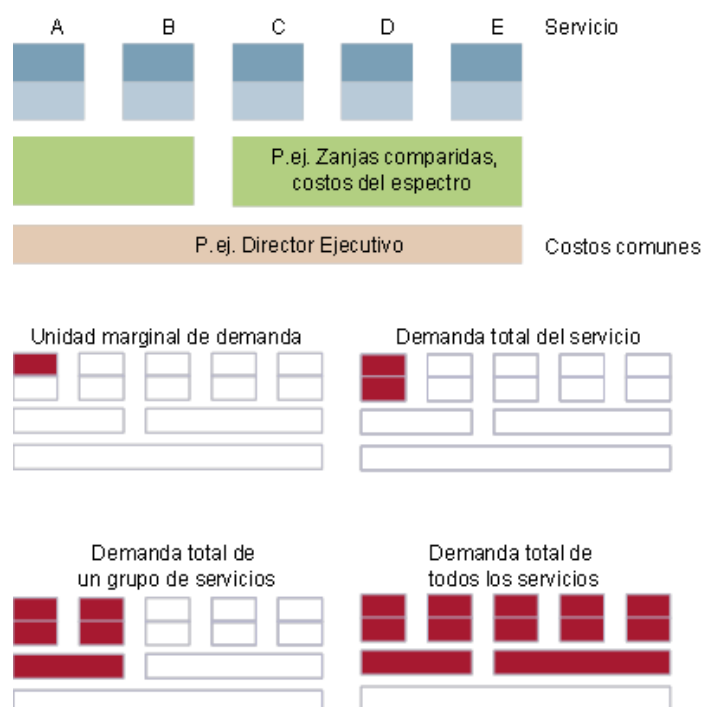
A B C D E Servicio

P.ej. Zanjas comparidas, costos del espectro

P.ej. Director Ejecutivo

Costos comunes

Unidad marginal de demanda

Demanda total del servicio

Demanda total de un grupo de servicios

Demanda total de todos los servicios